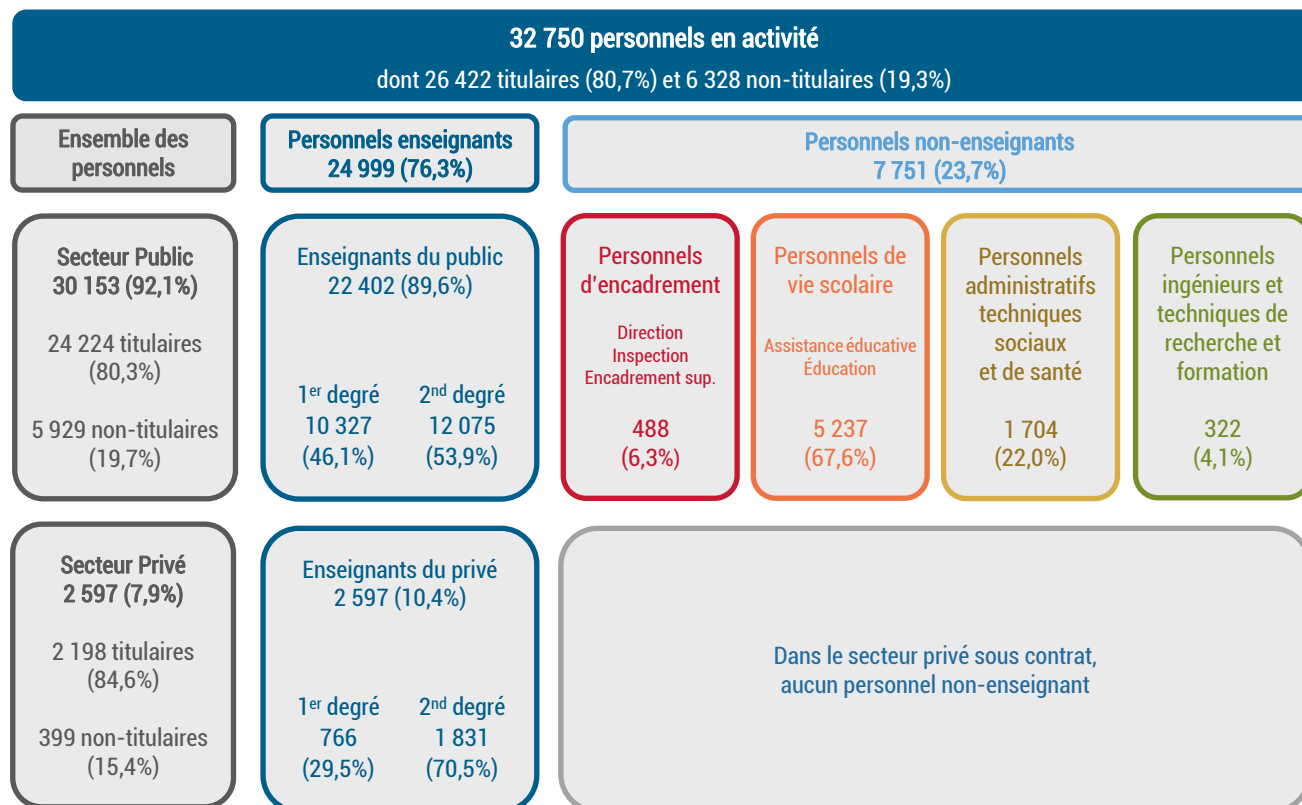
32 750 personnels en activité
dont 26 422 titulaires (80,7%) et 6 328 non-titulaires (19,3%)

Ensemble des personnels

Personnels enseignants
24 999 (76,3%)

Personnels non-enseignants
7 751 (23,7%)

Secteur Public
30 153 (92,1%)

24 224 titulaires
(80,3%)

5 929 non-titulaires
(19,7%)

Enseignants du public
22 402 (89,6%)

1$^{er}$ degré
10 327
(46,1%)

2$^{nd}$ degré
12 075
(53,9%)

Personnels d'encadrement

Direction
Inspection
Encadrement sup.

488
(6,3%)

Personnels de vie scolaire

Assistance éducative
Éducation

5 237
(67,6%)

Personnels administratifs techniques sociaux et de santé

1 704
(22,0%)

Personnels ingénieurs et techniques de recherche et formation

322
(4,1%)

Secteur Privé
2 597 (7,9%)

2 198 titulaires
(84,6%)

399 non-titulaires
(15,4%)

Enseignants du privé
2 597 (10,4%)

1$^{er}$ degré
766
(29,5%)

2$^{nd}$ degré
1 831
(70,5%)

Dans le secteur privé sous contrat, aucun personnel non-enseignant